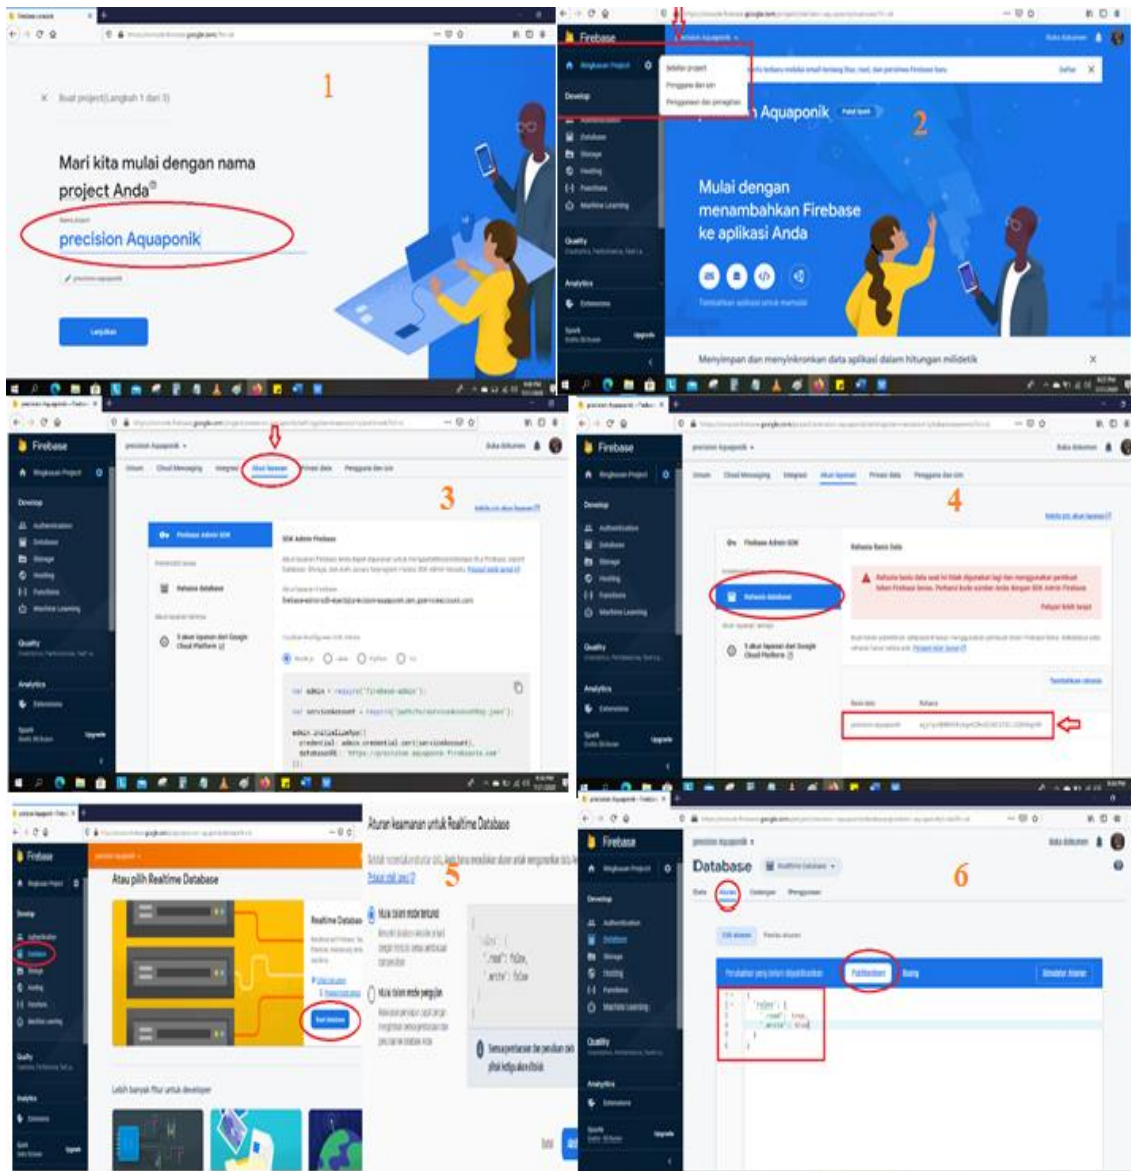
1

Buat project(Langkah 1 dari 3)

Mari kita mulai dengan nama project Anda

precision Aquaponik

Lanjutkan

2

Firebase

Setelan project

Pengguna dan izin

Penggunaan dan penagihan

Develop

Database

Storage

Hosting

Functions

Machine Learning

Quality

Analytics

Extensions

Spark

Upgrade

precision Aquaponik

Mulai dengan menambahkan Firebase ke aplikasi Anda

Menyimpan dan menyinkronkan data aplikasi dalam hitungan milidetik

3

Firebase

precision Aquaponik

Umum

Cloud Messaging

Integrasi

Akun layanan

Privasi data

Pengguna dan izin

Firebase Admin SDK

Rahasia database

SDK Admin Firebase

Develop

Authentication

Database

Storage

Hosting

Functions

Machine Learning

Quality

Analytics

Extensions

Spark

Upgrade

4

Firebase

Firebase Admin SDK

Rahasia database

Rahasia Basis Data

Develop

Quality

Analytics

Extensions

Spark

Upgrade

5

Firebase

Atau pilih Realtime Database

Realtime Database

Aturan keamanan untuk Realtime Database

Mulai dalam mode terkunci

Mulai dalam mode pengujian

".read": false,

".write": false

Lebih banyak fitur untuk developer

6

Firebase

precision Aquaponik

Database

Realtime Database

Data

Aturan

Cadangan

Penggunaan

Publikasikan

Develop

Authentication

Database

Storage

Hosting

Functions

Machine Learning

Quality

Analytics

Extensions

Spark

Upgrade

"rules": {

".read": true,

".write": true